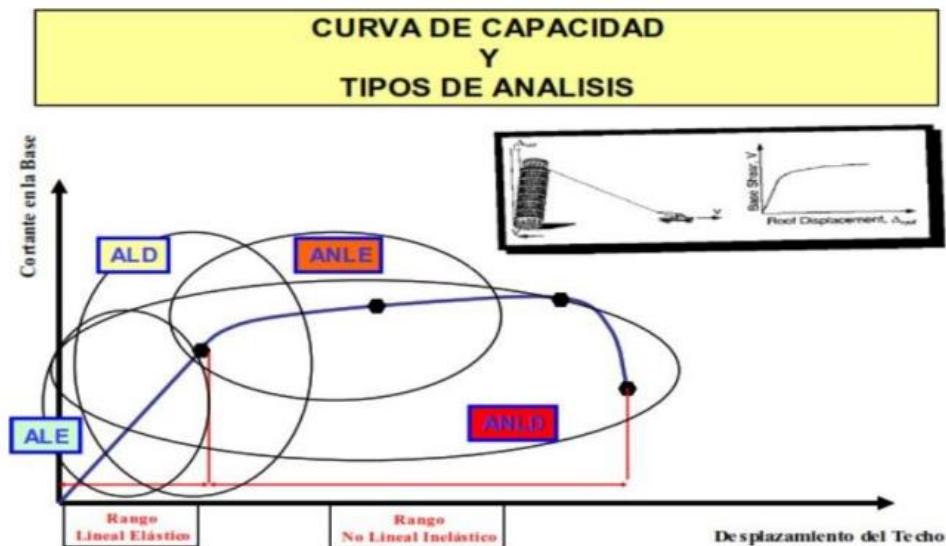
CURVA DE CAPACIDAD
Y
TIPOS DE ANALISIS

Cortante en la Base

Base Shear, V

Roof Displacement, $\Delta_{roof}$

ALD

ANLE

ALE

ANLD

Rango
Lineal Elástico

Rango
No Lineal Inelástico

Desplazamiento del Techo